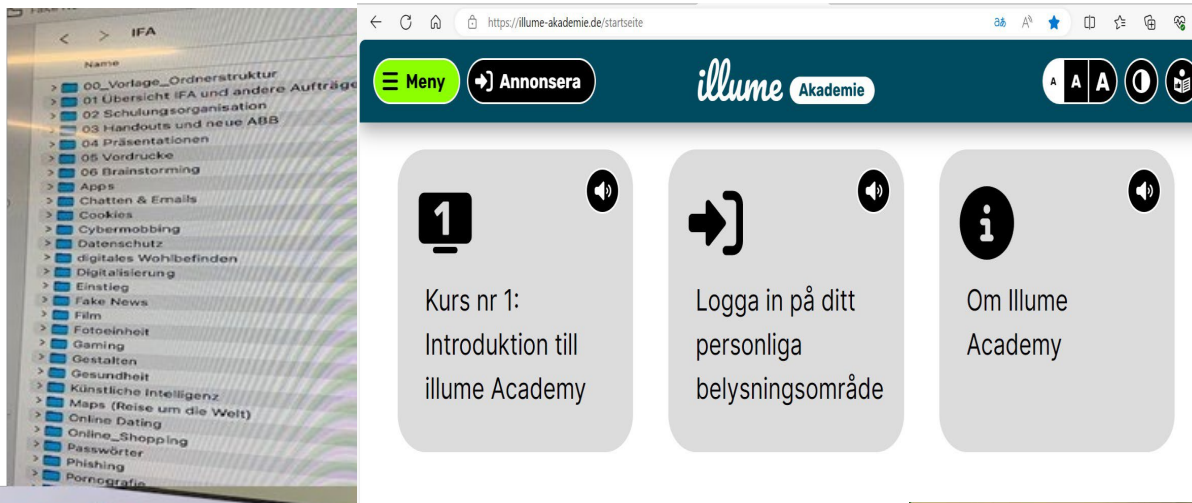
IFA

Name

00_Vorlage_Ordnerstruktur
01 Übersicht IFA und andere Aufträge
02 Schulungsorganisation
03 Handouts und neue ABB
04 Präsentationen
05 Vordrucke
06 Brainstorming
Apps
Chatten & Emails
Cookies
Cybermobbing
Datenschutz
digitales Wohlbefinden
Digitalisierung
Einstieg
Fake News
Film
Fotoeinheit
Gaming
Gestalten
Gesundheit
Künstliche Intelligenz
Maps (Reise um die Welt)
Online Dating
Online_Shopping
Passwörter
Phishing
Pornografie

https://illume-akademie.de/startseite

Meny
Annonsera
illume Akademie
A A A

1
Kurs nr 1: Introduktion till illume Academy

Logga in på ditt personliga belysningsområde

i
Om Illume Academy